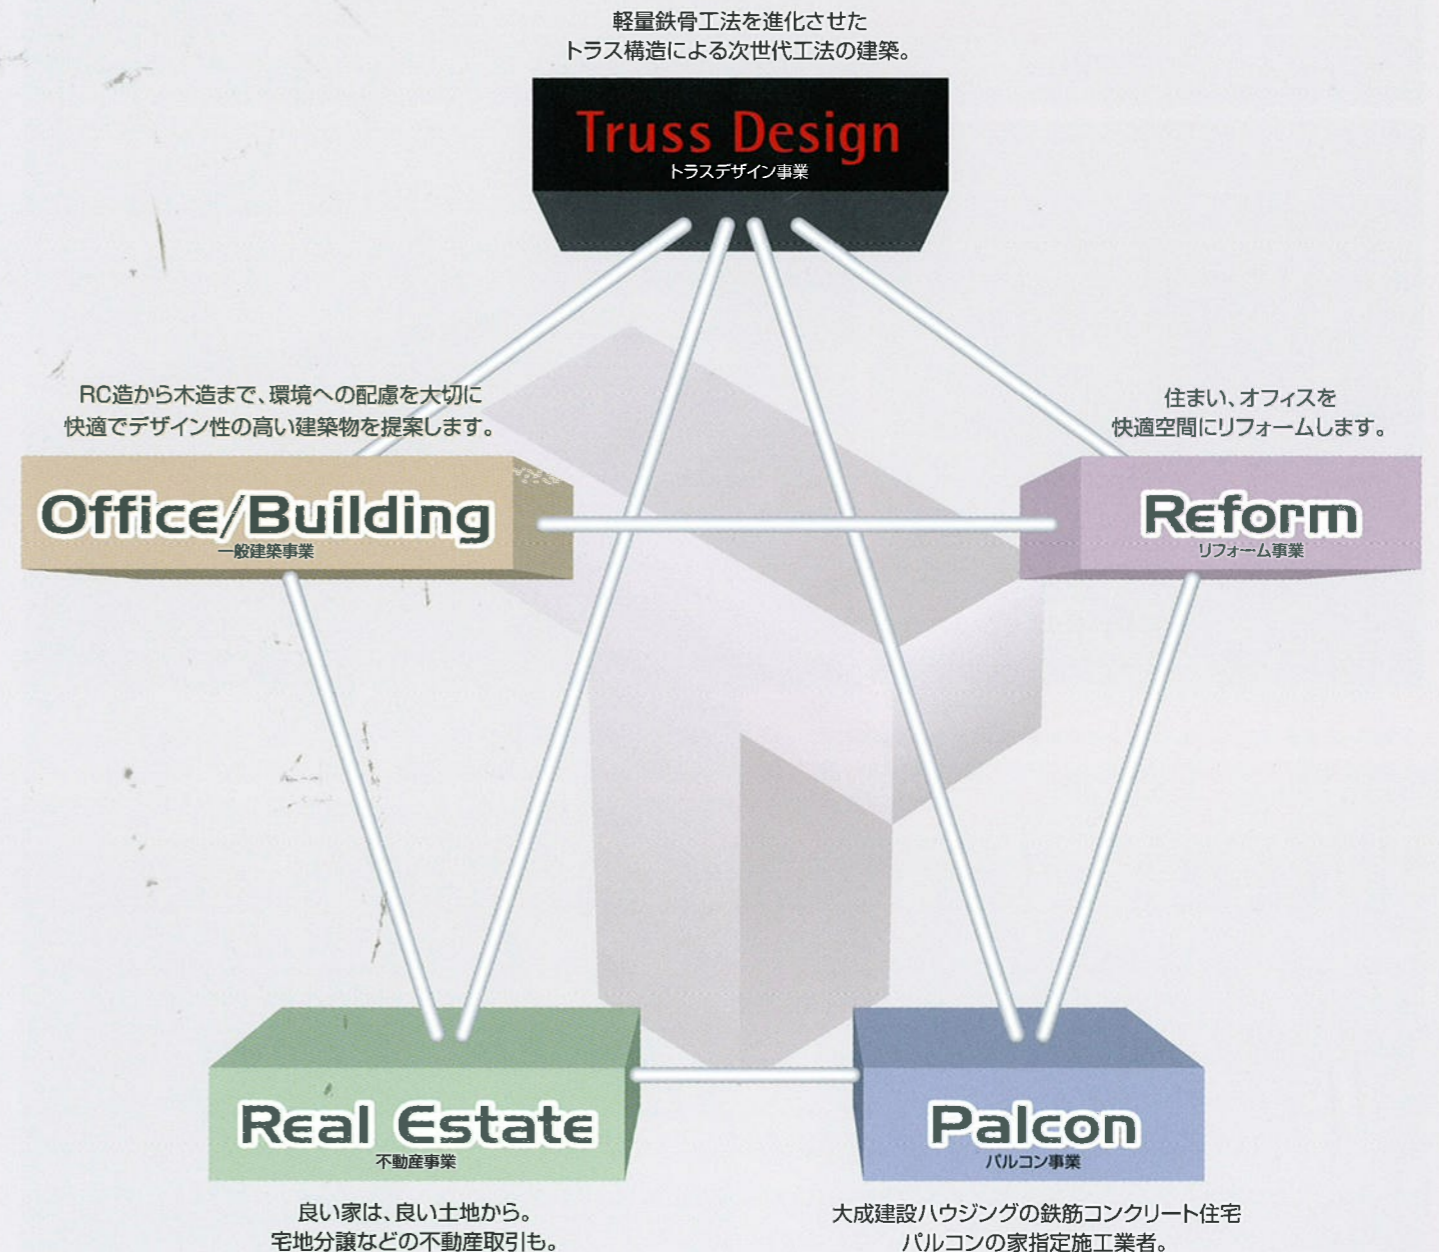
軽量鉄骨工法を進化させた
トラス構造による次世代工法の建築。

Truss Design
トラスデザイン事業

RC造から木造まで、環境への配慮を大切に
快適でデザイン性の高い建築物を提案します。

Office/Building
一般建築事業

住まい、オフィスを
快適空間にリフォームします。

Reform
リフォーム事業

Real Estate
不動産事業

良い家は、良い土地から。
宅地分譲などの不動産取引も。

Palcon
パルコン事業

大成建設ハウジングの鉄筋コンクリート住宅
パルコンの家指定施工業者。